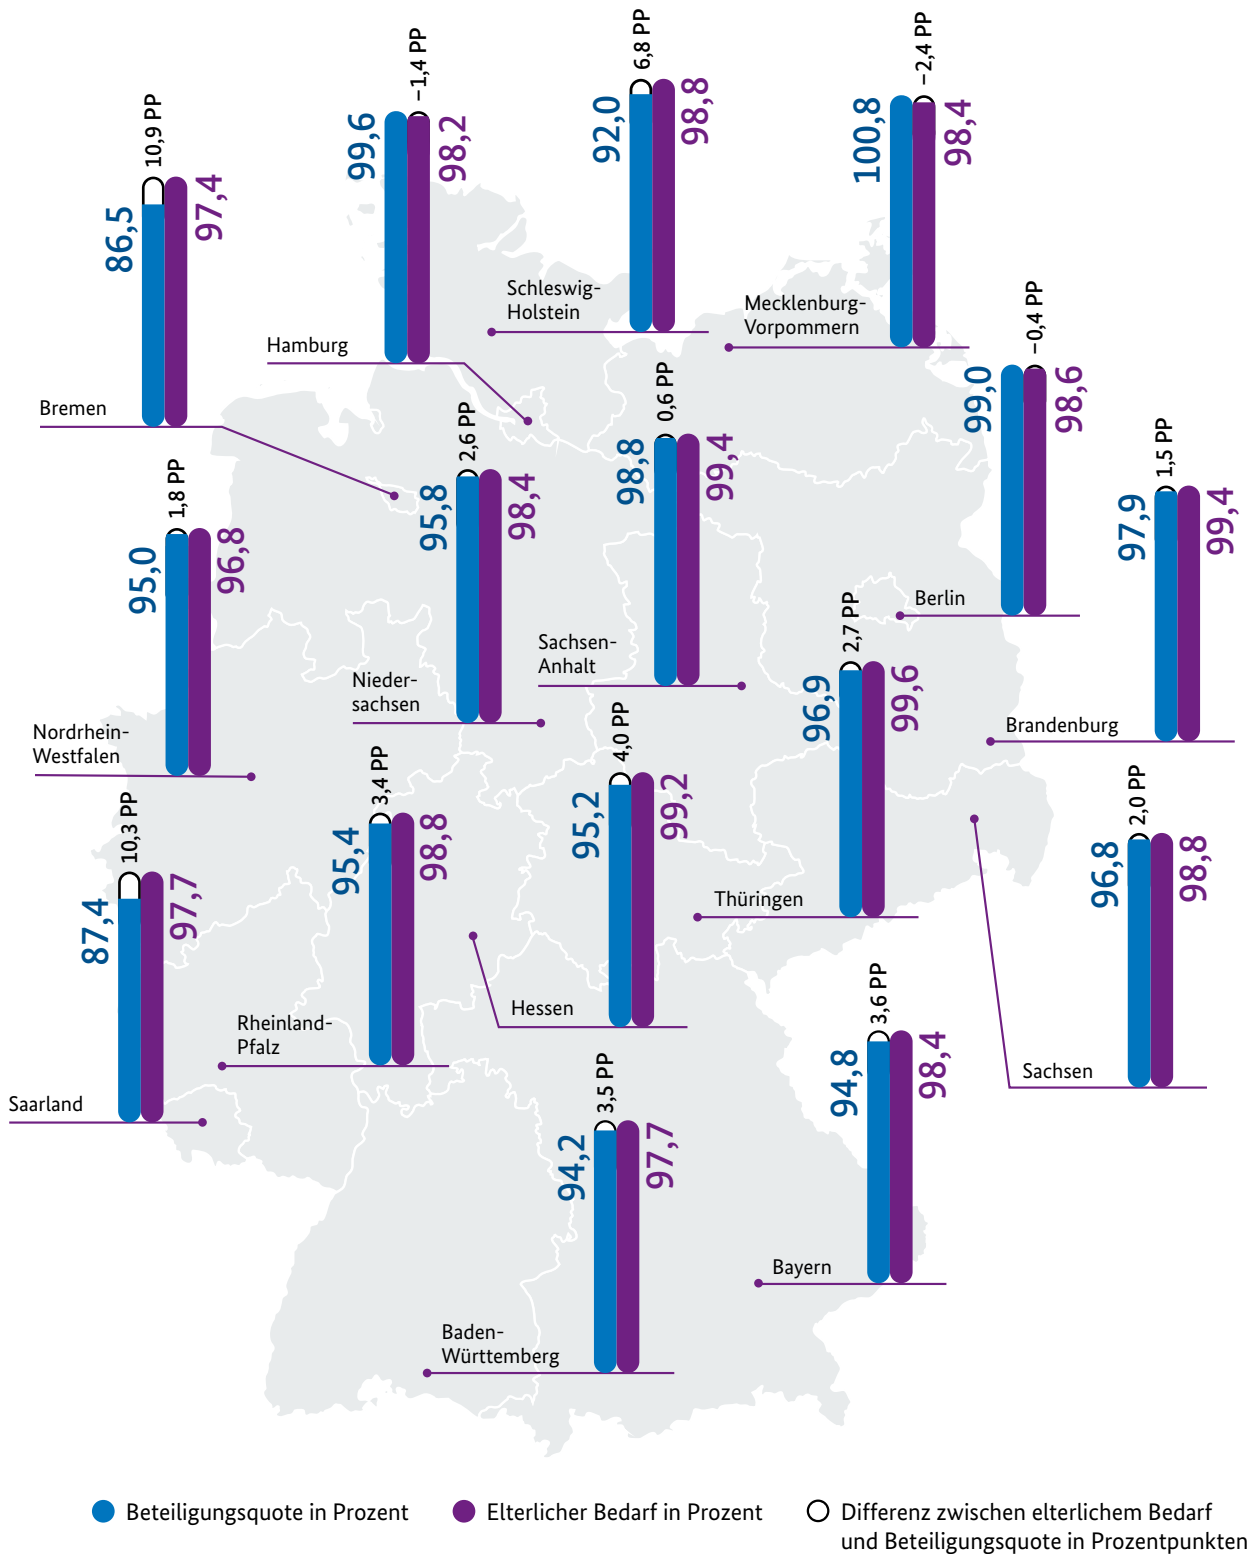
Bremen
86,5
97,4
10,9 PP

Hamburg
99,6
98,2
−1,4 PP

Schleswig-Holstein
92,0
98,8
6,8 PP

Mecklenburg-Vorpommern
100,8
98,4
−2,4 PP

Berlin
99,0
98,6
−0,4 PP

Niedersachsen
95,8
98,4
2,6 PP

Sachsen-Anhalt
98,8
99,4
0,6 PP

Brandenburg
97,9
99,4
1,5 PP

Nordrhein-Westfalen
95,0
96,8
1,8 PP

Thüringen
96,9
99,6
2,7 PP

Hessen
95,2
99,2
4,0 PP

Rheinland-Pfalz
95,4
98,8
3,4 PP

Saarland
87,4
97,7
10,3 PP

Sachsen
96,8
98,8
2,0 PP

Bayern
94,8
98,4
3,6 PP

Baden-Württemberg
94,2
97,7
3,5 PP

Beteiligungsquote in Prozent
Elterlicher Bedarf in Prozent
Differenz zwischen elterlichem Bedarf und Beteiligungsquote in Prozentpunkten